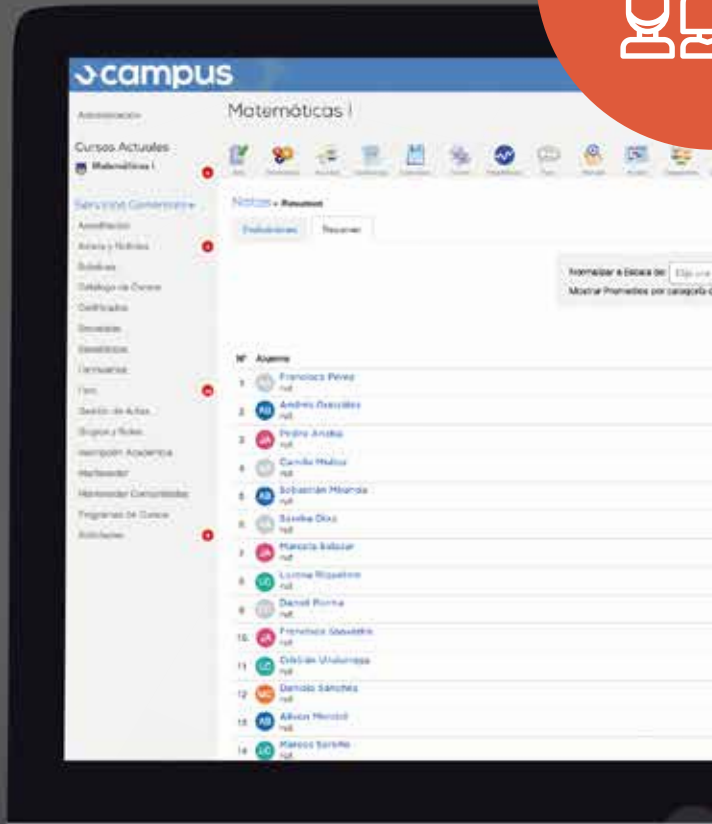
campus

Administración

Matemáticas I

Cursos Actuales

Matemáticas I

Servicios Generales

Acreditación

Avisos y Noticias

Bitácoras

Catálogo de Cursos

Certificados

Encuestas

Estadísticas

Formularios

Foro

Gestión de Actas

Grupos y Roles

Inscripción Académica

Marketeador

Marketeador Comunidades

Programas de Cursos

Solicitudes

Notas » Resumen

Evaluaciones

Resumen

Normalizar a Escala de: Elija una

Mostrar Promedios por categoría

Nº Alumno

1 Francisco Pérez null

2 Andrés González null

3 Pedro Aroca null

4 Camilo Muñoz null

5 Sebastián Miranda null

6 Sandra Díaz null

7 Marcela Salazar null

8 Lorena Riquelme null

9 Daniel Rocha null

10 Francisca Saavedra null

11 Cristián Undurraga null

12 Daniela Sánchez null

13 Allison Mercado null

14 Marcos Sorrillo null